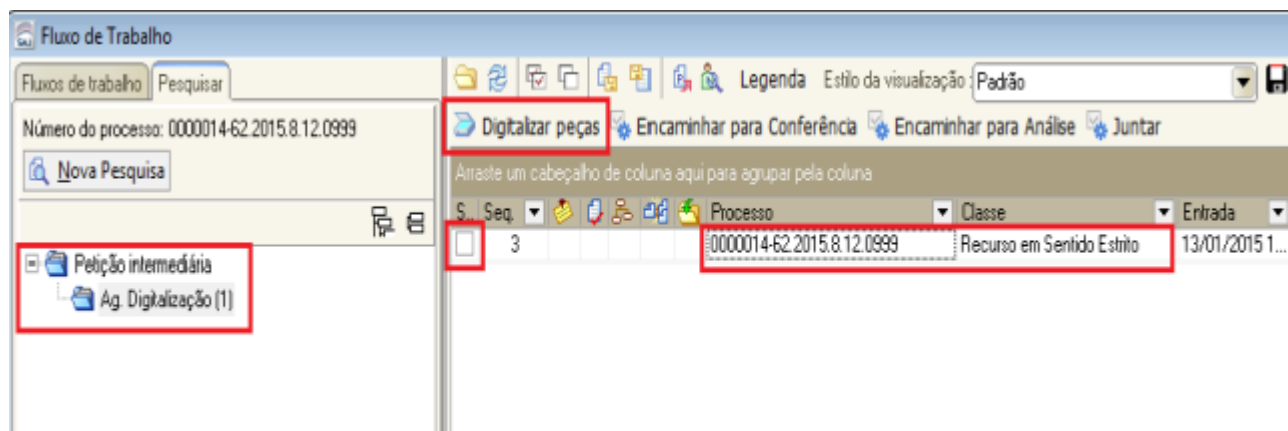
Fluxo de Trabalho

Fluxos de trabalho | Pesquisar

Número do processo: 0000014-62.2015.8.12.0999

Nova Pesquisa

Petição intermediária
Ag. Digitalização (1)

Legenda Estilo da visualização: Padrão

Digitalizar peças | Encaminhar para Conferência | Encaminhar para Análise | Juntar

Arraste um cabeçalho de coluna aqui para agrupar pela coluna

| S... | Seq. | Processo | Classe | Entrada |
|---|---|---|---|---|
| | 3 | 0000014-62.2015.8.12.0999 | Recurso em Sentido Estrito | 13/01/2015 1... |